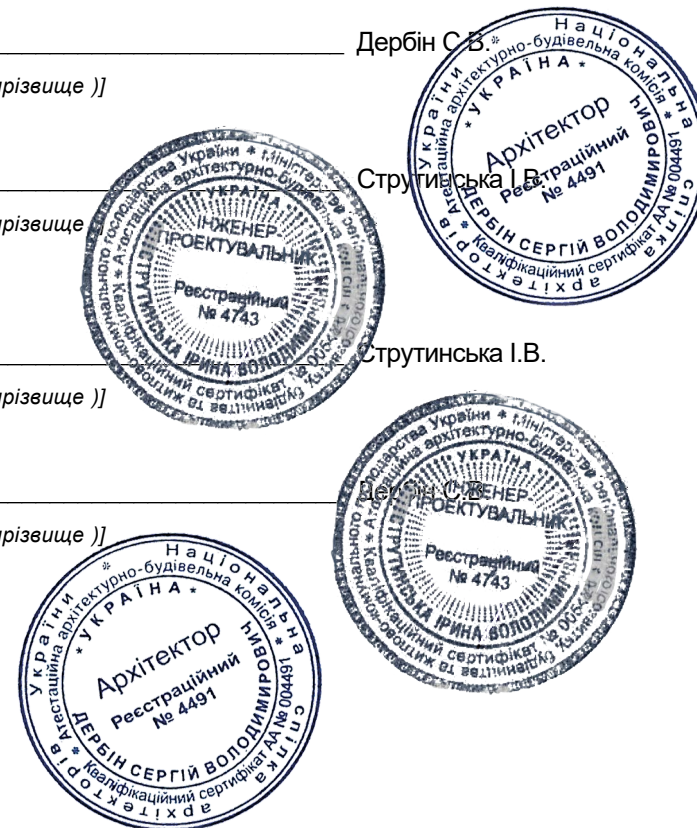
Дербін С.В.

прізвище )]

Струтинська І.В.

прізвище

Струтинська І.В.

прізвище )]

Дербін С.В.

прізвище )]

Національна спілка архітекторів України * УКРАЇНА * Архітектор Реєстраційний № 4491 ДЕРБІН СЕРГІЙ ВОЛОДИМИРОВИЧ Атестаційна архітектурно-будівельна комісія Кваліфікаційний сертифікат АА №004491

Міністерство регіонального розвитку, будівництва та житлово-комунального господарства України * Атестаційна архітектурно-будівельна комісія * УКРАЇНА ІНЖЕНЕР-ПРОЕКТУВАЛЬНИК Реєстраційний № 4743 СТРУТИНСЬКА ІРИНА ВОЛОДИМИРІВНА Кваліфікаційний сертифікат АР №004743

Міністерство регіонального розвитку, будівництва та житлово-комунального господарства України * Атестаційна архітектурно-будівельна комісія * УКРАЇНА ІНЖЕНЕР-ПРОЕКТУВАЛЬНИК Реєстраційний № 4743 СТРУТИНСЬКА ІРИНА ВОЛОДИМИРІВНА Кваліфікаційний сертифікат АР №004743

Національна спілка архітекторів України * УКРАЇНА * Архітектор Реєстраційний № 4491 ДЕРБІН СЕРГІЙ ВОЛОДИМИРОВИЧ Атестаційна архітектурно-будівельна комісія Кваліфікаційний сертифікат АА №004491